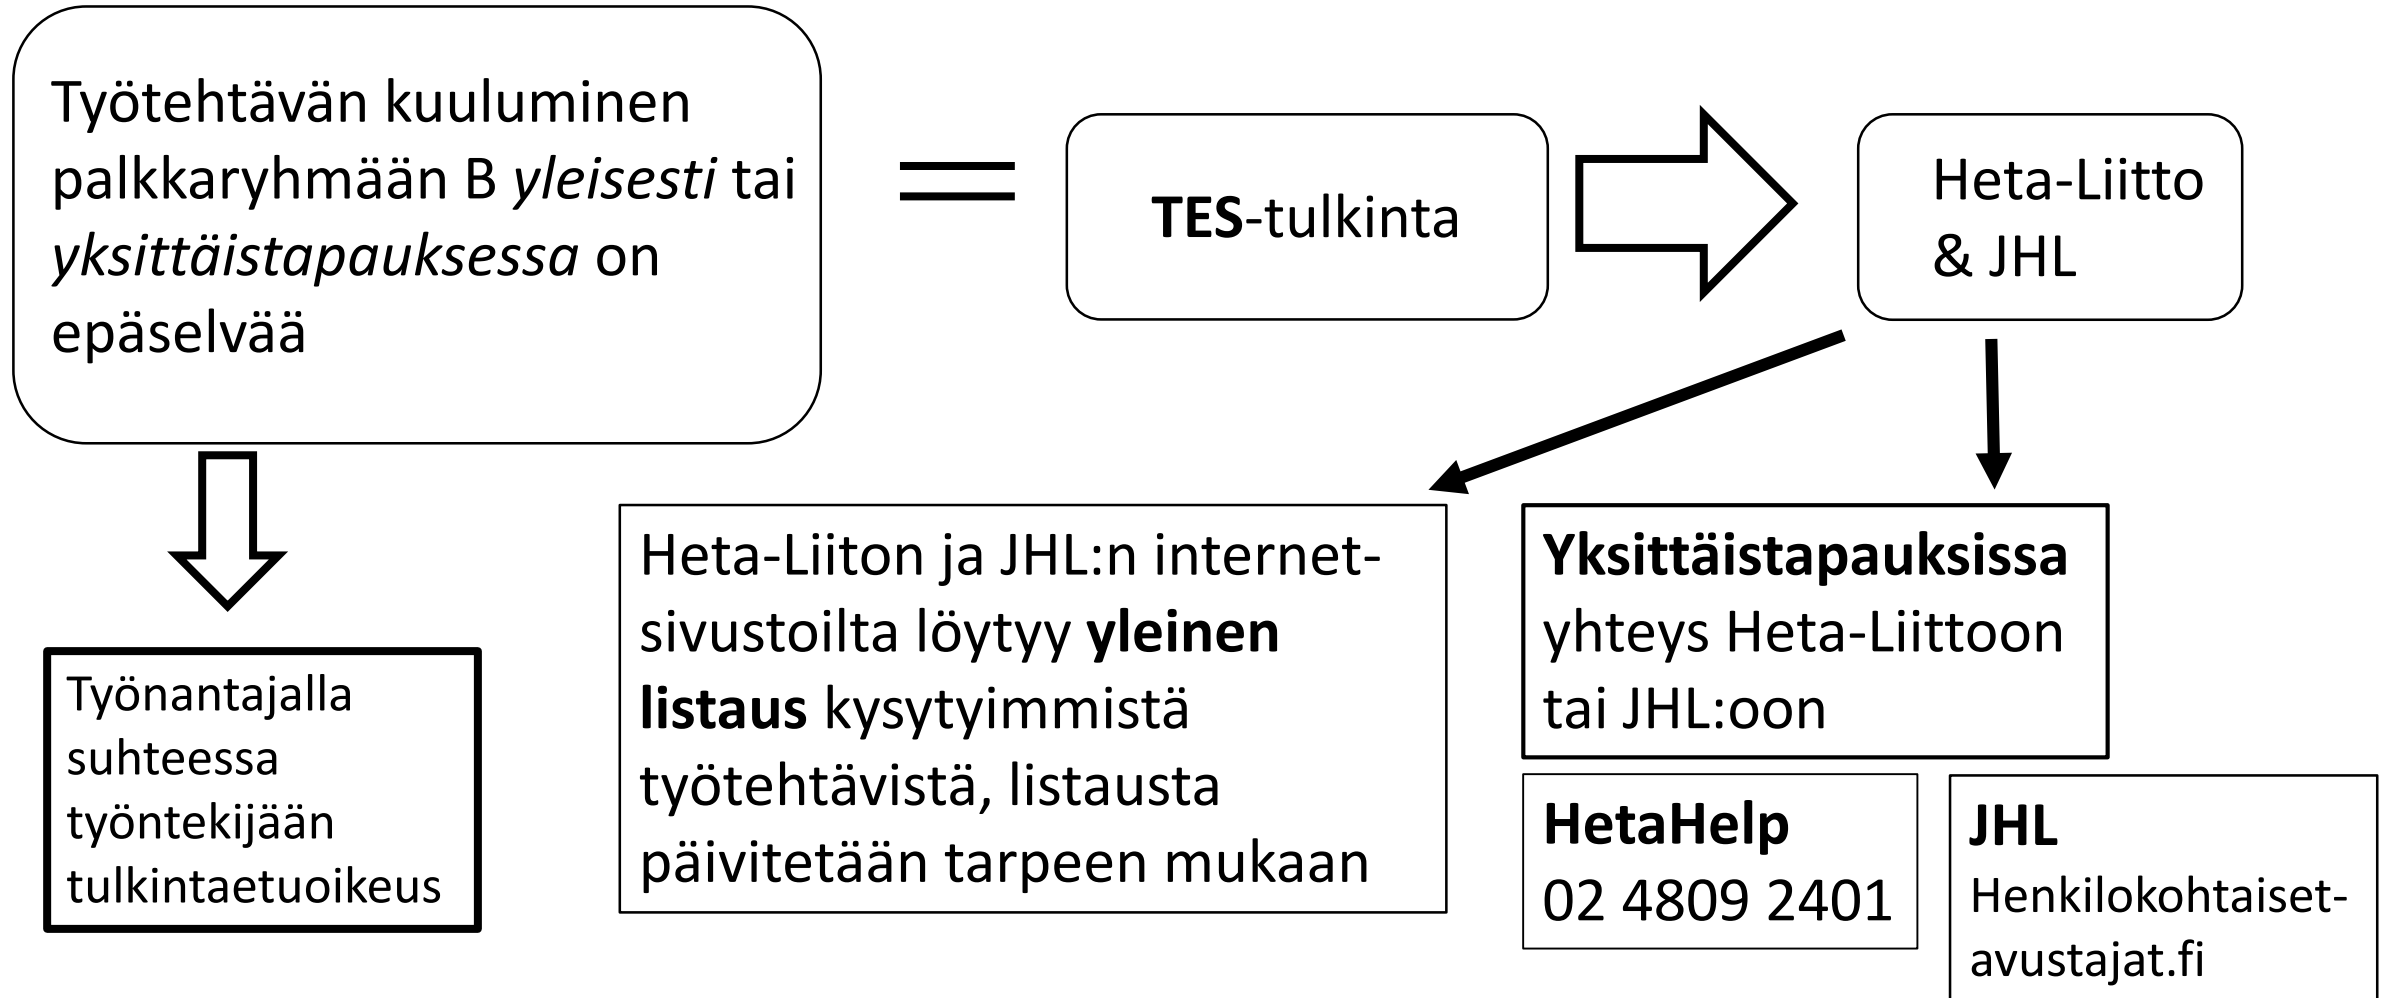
Työtehtävän kuuluminen palkkaryhmään B *yleisesti* tai *yksittäistapauksessa* on epäselvää

=

**TES**-tulkinta

Heta-Liitto & JHL

Työnantajalla suhteessa työntekijään tulkintaetuoikeus

Heta-Liiton ja JHL:n internet-sivustoilta löytyy **yleinen listaus** kysytyimmistä työtehtävistä, listausta päivitetään tarpeen mukaan

**Yksittäistapauksissa** yhteys Heta-Liittoon tai JHL:oon

**HetaHelp**
02 4809 2401

**JHL**
Henkilokohtaiset-avustajat.fi